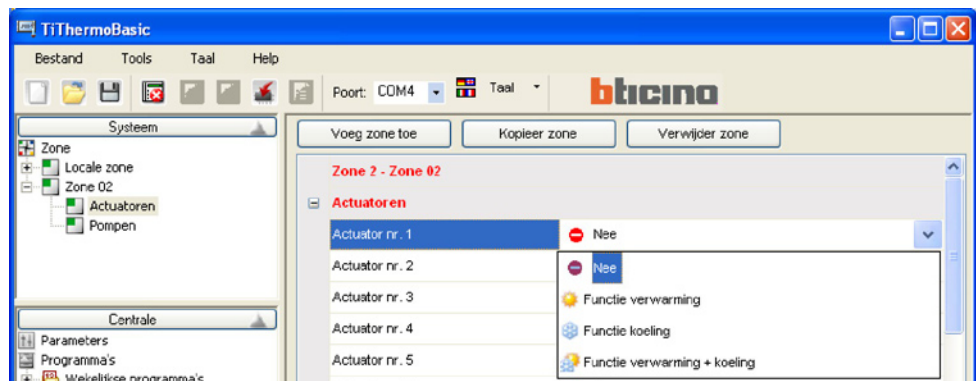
TiThermoBasic

Bestand Tools Taal Help

Poort: COM4 Taal

bticino

Systeem

Zone
Locale zone
Zone 02
Actuatoren
Pompen

Centrale

Parameters
Programma's
Wekelijkse programma's

Voeg zone toe Kopieer zone Verwijder zone

Zone 2 - Zone 02

Actuatoren

| Actuator nr. 1 | Nee |
|---|---|
| Actuator nr. 2 | Nee |
| Actuator nr. 3 | Functie verwarming |
| Actuator nr. 4 | Functie koeling |
| Actuator nr. 5 | Functie verwarming + koeling |